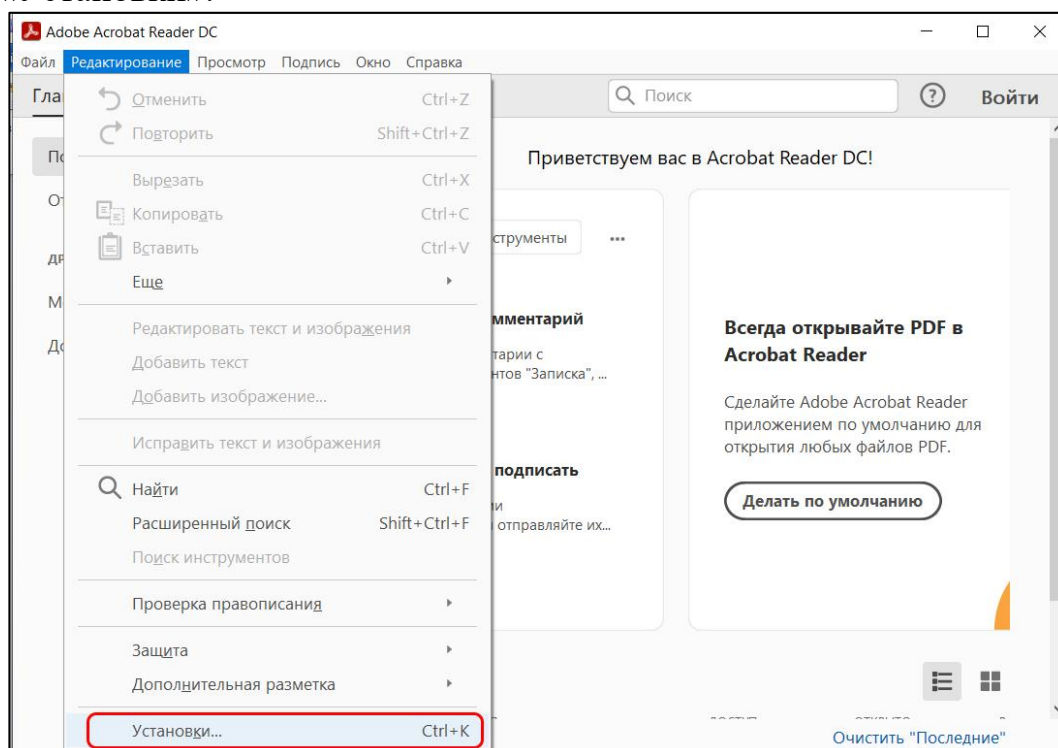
Adobe Acrobat Reader DC

Файл Редактирование Просмотр Подпись Окно Справка

Гла

По

От

ДР

М

Д

Отменить Ctrl+Z
Повторить Shift+Ctrl+Z
Вырезать Ctrl+X
Копировать Ctrl+C
Вставить Ctrl+V
Еще
Редактировать текст и изображения
Добавить текст
Добавить изображение...
Исправить текст и изображения
Найти Ctrl+F
Расширенный поиск Shift+Ctrl+F
Поиск инструментов
Проверка правописания
Защита
Дополнительная разметка
Установки... Ctrl+K

Поиск

Войти

Приветствуем вас в Acrobat Reader DC!

струменты

мментарий
тарии с
нтов "Записка", ...

подписать
и
отправляйте их...

Всегда открывайте PDF в Acrobat Reader

Сделайте Adobe Acrobat Reader приложением по умолчанию для открытия любых файлов PDF.

Делать по умолчанию

Очистить "Последние"